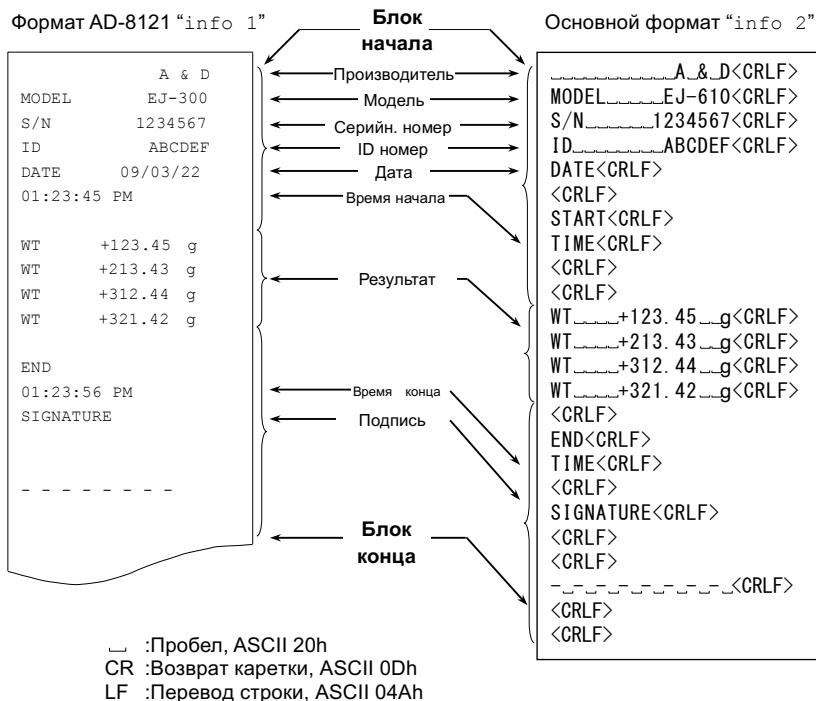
Формат AD-8121 "info 1"

Блок начала

Основной формат "info 2"

A & D
MODEL EJ-300
S/N 1234567
ID ABCDEF
DATE 09/03/22
01:23:45 PM

WT +123.45 g
WT +213.43 g
WT +312.44 g
WT +321.42 g

END
01:23:56 PM
SIGNATURE

- - - - - - - -

Производитель
Модель
Серийн. номер
ID номер
Дата
Время начала
Результат
Время конца
Подпись
Блок конца

␣␣␣␣␣␣␣␣␣␣␣A␣&␣D<CRLF>
MODEL␣␣␣␣␣EJ-610<CRLF>
S/N␣␣␣␣␣␣1234567<CRLF>
ID␣␣␣␣␣␣␣␣ABCDEF<CRLF>
DATE<CRLF>
<CRLF>
START<CRLF>
TIME<CRLF>
<CRLF>
<CRLF>
WT␣␣␣␣+123.45␣␣g<CRLF>
WT␣␣␣␣+213.43␣␣g<CRLF>
WT␣␣␣␣+312.44␣␣g<CRLF>
WT␣␣␣␣+321.42␣␣g<CRLF>
<CRLF>
END<CRLF>
TIME<CRLF>
<CRLF>
SIGNATURE<CRLF>
<CRLF>
<CRLF>
-␣-␣-␣-␣-␣-␣-␣-␣<CRLF>
<CRLF>
<CRLF>

␣ :Пробел, ASCII 20h
CR :Возврат каретки, ASCII 0Dh
LF :Перевод строки, ASCII 04Ah